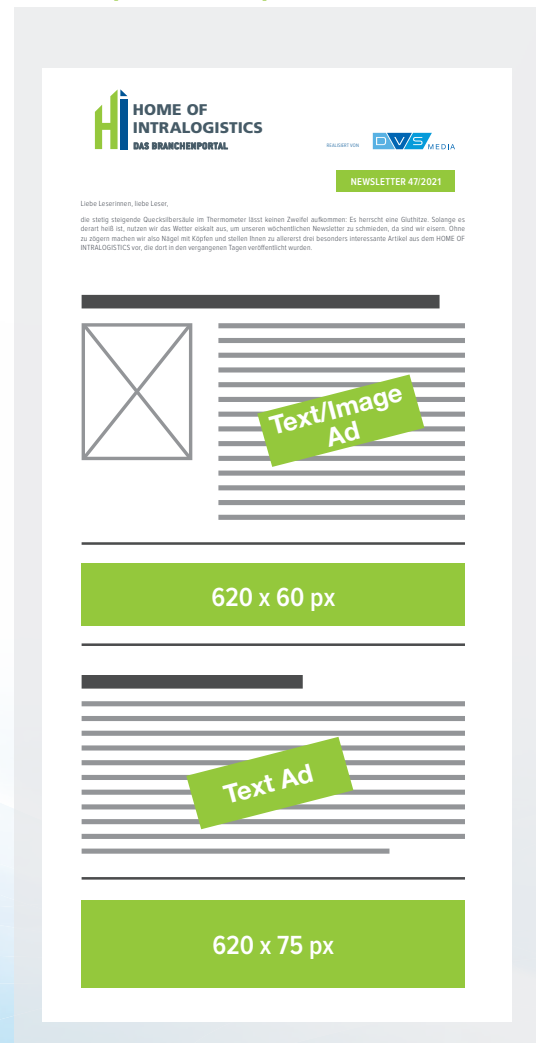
HOME OF INTRALOGISTICS
DAS BRANCHENPORTAL

REALISIERT VON DVS MEDIA

NEWSLETTER 47/2021

Liebe Leserinnen, liebe Leser,

die stetig steigende Quecksilbersäule im Thermometer lässt keinen Zweifel aufkommen: Es herrscht eine Gluthitze. Solange es derart heiß ist, nutzen wir das Wetter eiskalt aus, um unseren wöchentlichen Newsletter zu schmieden, da sind wir eisern. Ohne zu zögern machen wir also Nägel mit Köpfen und stellen Ihnen zu allererst drei besonders interessante Artikel aus dem HOME OF INTRALOGISTICS vor, die dort in den vergangenen Tagen veröffentlicht wurden.

Text/Image Ad

620 x 60 px

Text Ad

620 x 75 px